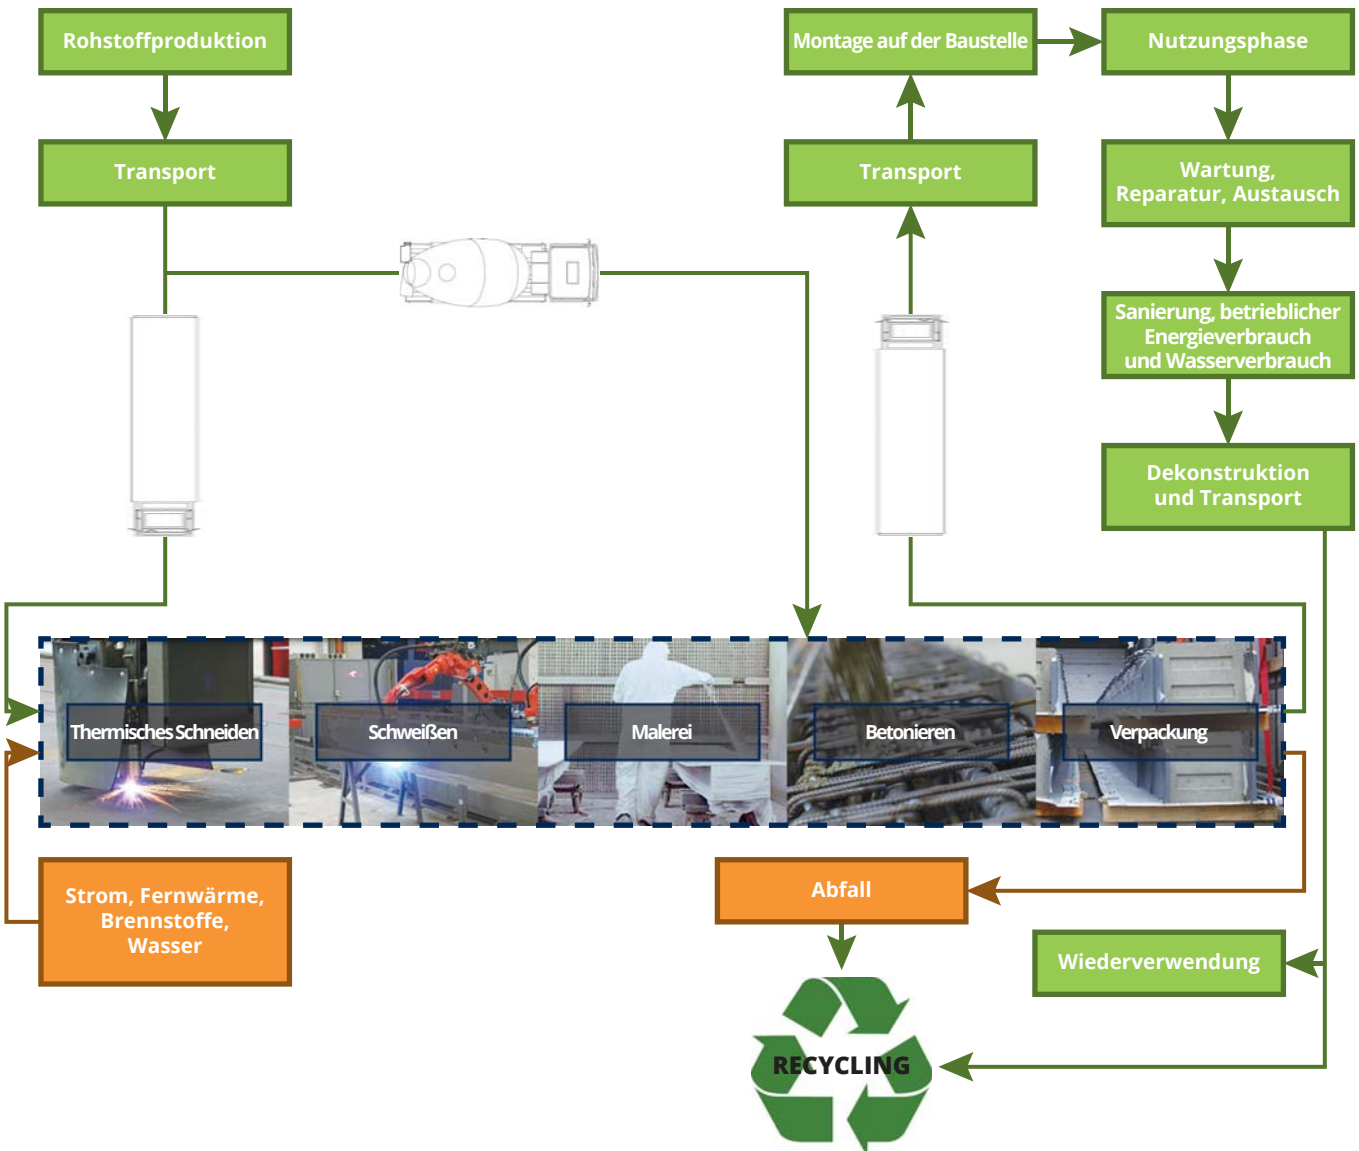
Rohstoffproduktion

Transport

Montage auf der Baustelle

Nutzungsphase

Transport

Wartung, Reparatur, Austausch

Sanierung, betrieblicher Energieverbrauch und Wasserverbrauch

Dekonstruktion und Transport

Thermisches Schneiden

Schweißen

Malerei

Betonieren

Verpackung

Strom, Fernwärme, Brennstoffe, Wasser

Abfall

Wiederverwendung

RECYCLING